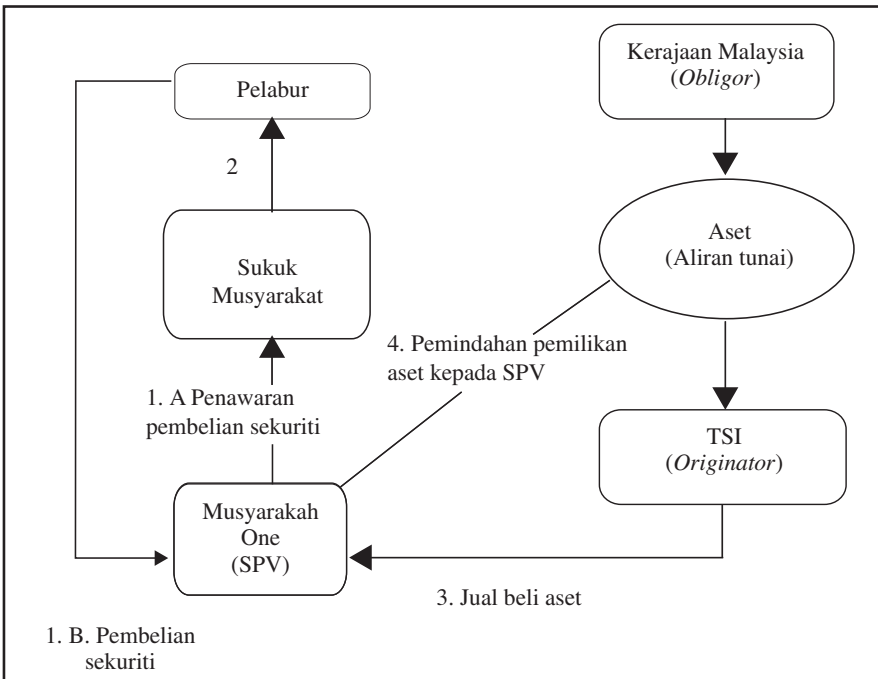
Pelabur

2

Sukuk Musyarakat

1. A Penawaran pembelian sekuriti

Musyarakah One (SPV)

Kerajaan Malaysia (*Obligor*)

Aset (Aliran tunai)

4. Pemindahan pemilikan aset kepada SPV

TSI (*Originator*)

3. Jual beli aset

1. B. Pembelian sekuriti